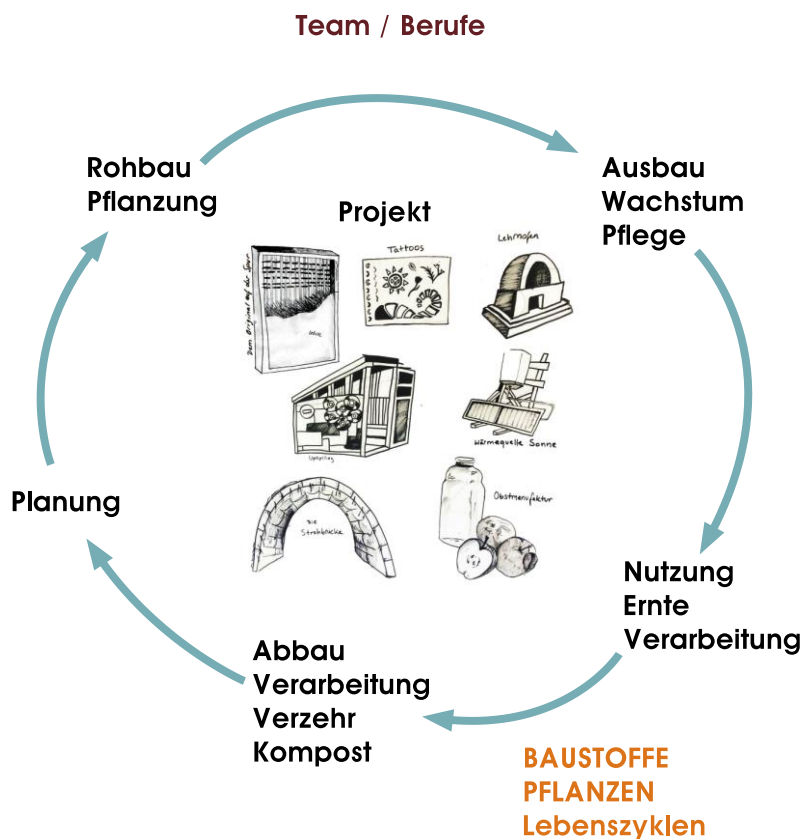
Team / Berufe

Rohbau
Pflanzung

Ausbau
Wachstum
Pflege

Projekt

Tattoos

Lehmofen

Dem Original auf der Spur

Wärmequelle Sonne

Die Strohbrücke

Obstmanufaktur

Planung

Nutzung
Ernte
Verarbeitung

Abbau
Verarbeitung
Verzehr
Kompost

BAUSTOFFE
PFLANZEN
Lebenszyklen